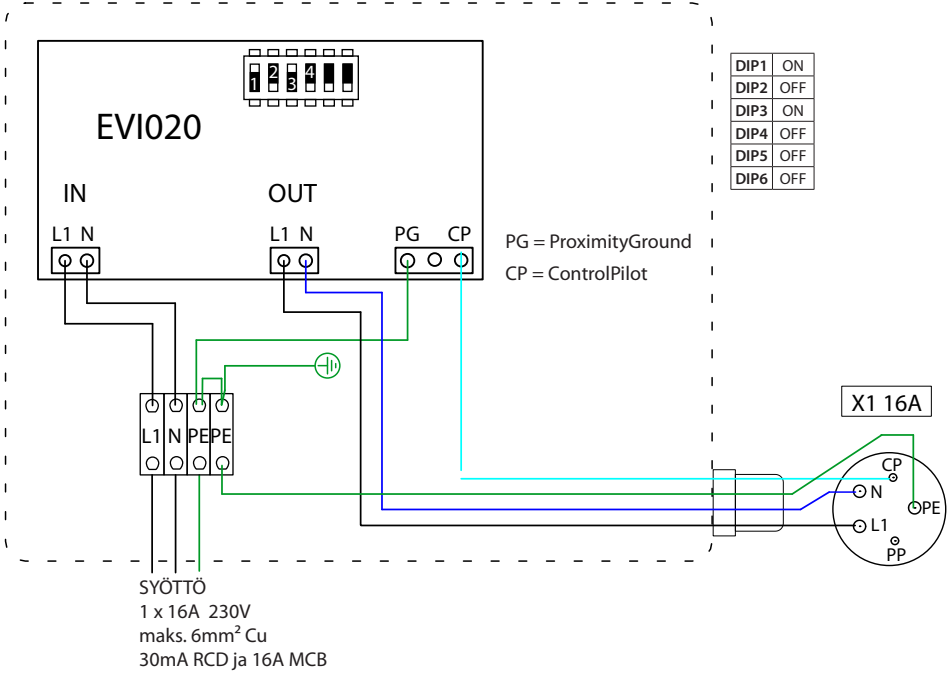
1 2 3 4

EVI020

IN

OUT

L1 N

L1 N

PG CP

PG = ProximityGround

CP = ControlPilot

| DIP1 | ON |
|---|---|
| DIP2 | OFF |
| DIP3 | ON |
| DIP4 | OFF |
| DIP5 | OFF |
| DIP6 | OFF |

L1 N PE PE

X1 16A

CP

N

PE

L1

PP

SYÖTTÖ
1 x 16A 230V
maks. 6mm² Cu
30mA RCD ja 16A MCB